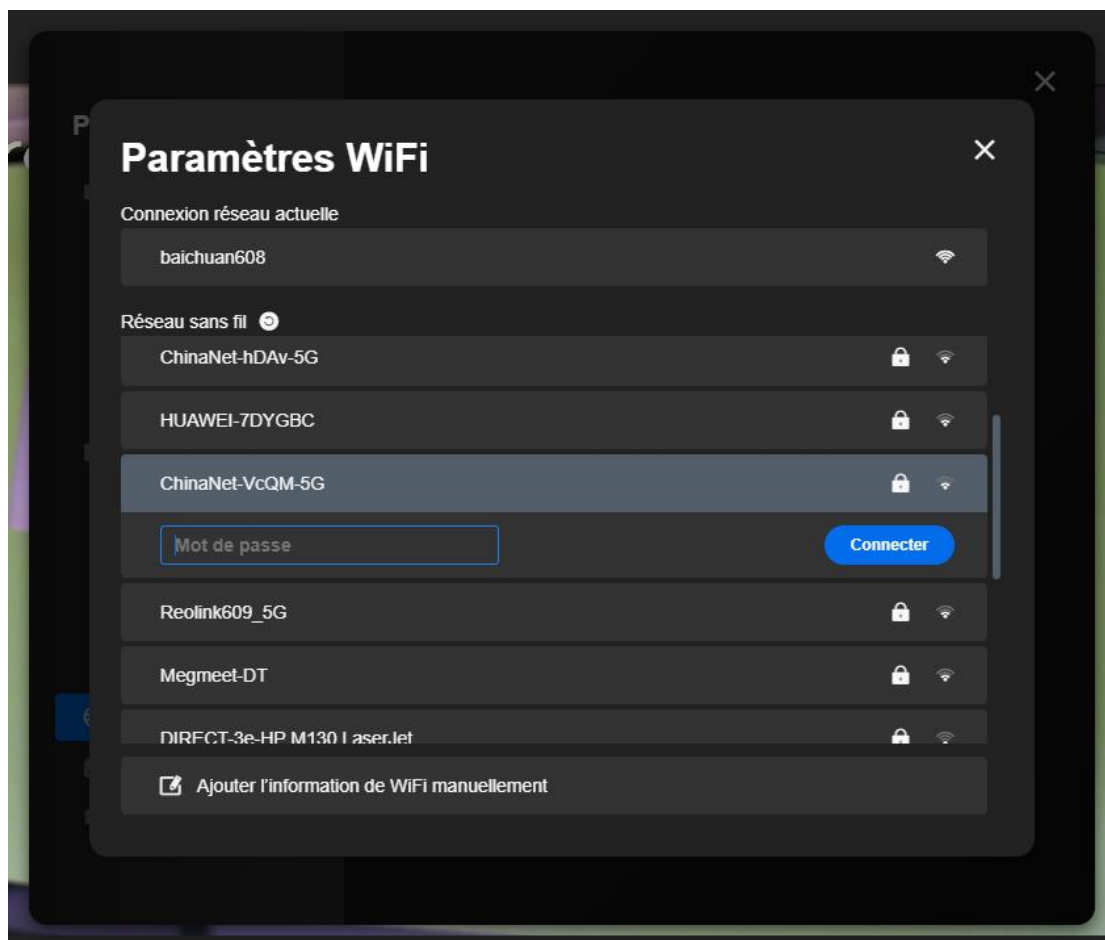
Paramètres WiFi

Connexion réseau actuelle

baichuan608

Réseau sans fil

ChinaNet-hDAv-5G

HUAWEI-7DYGBC

ChinaNet-VcQM-5G

Mot de passe

Connecter

Reolink609_5G

Megmeet-DT

DIRECT-3e-HP M130 LaserJet

Ajouter l'information de WiFi manuellement